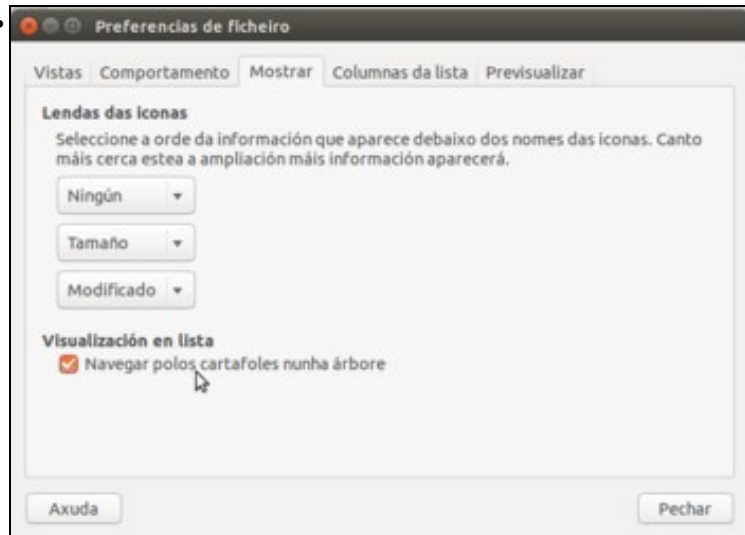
Preferencias de ficheiro

Vistas | Comportamento | Mostrar | Columnas da lista | Previsualizar

Lendas das iconas

Seleccione a orde da información que aparece debaixo dos nomes das iconas. Canto máis cerca estea a ampliación máis información aparecerá.

Ningún

Tamaño

Modificado

Visualización en lista

Navegar polos cartafoles nunha árbore

Axuda

Pechar